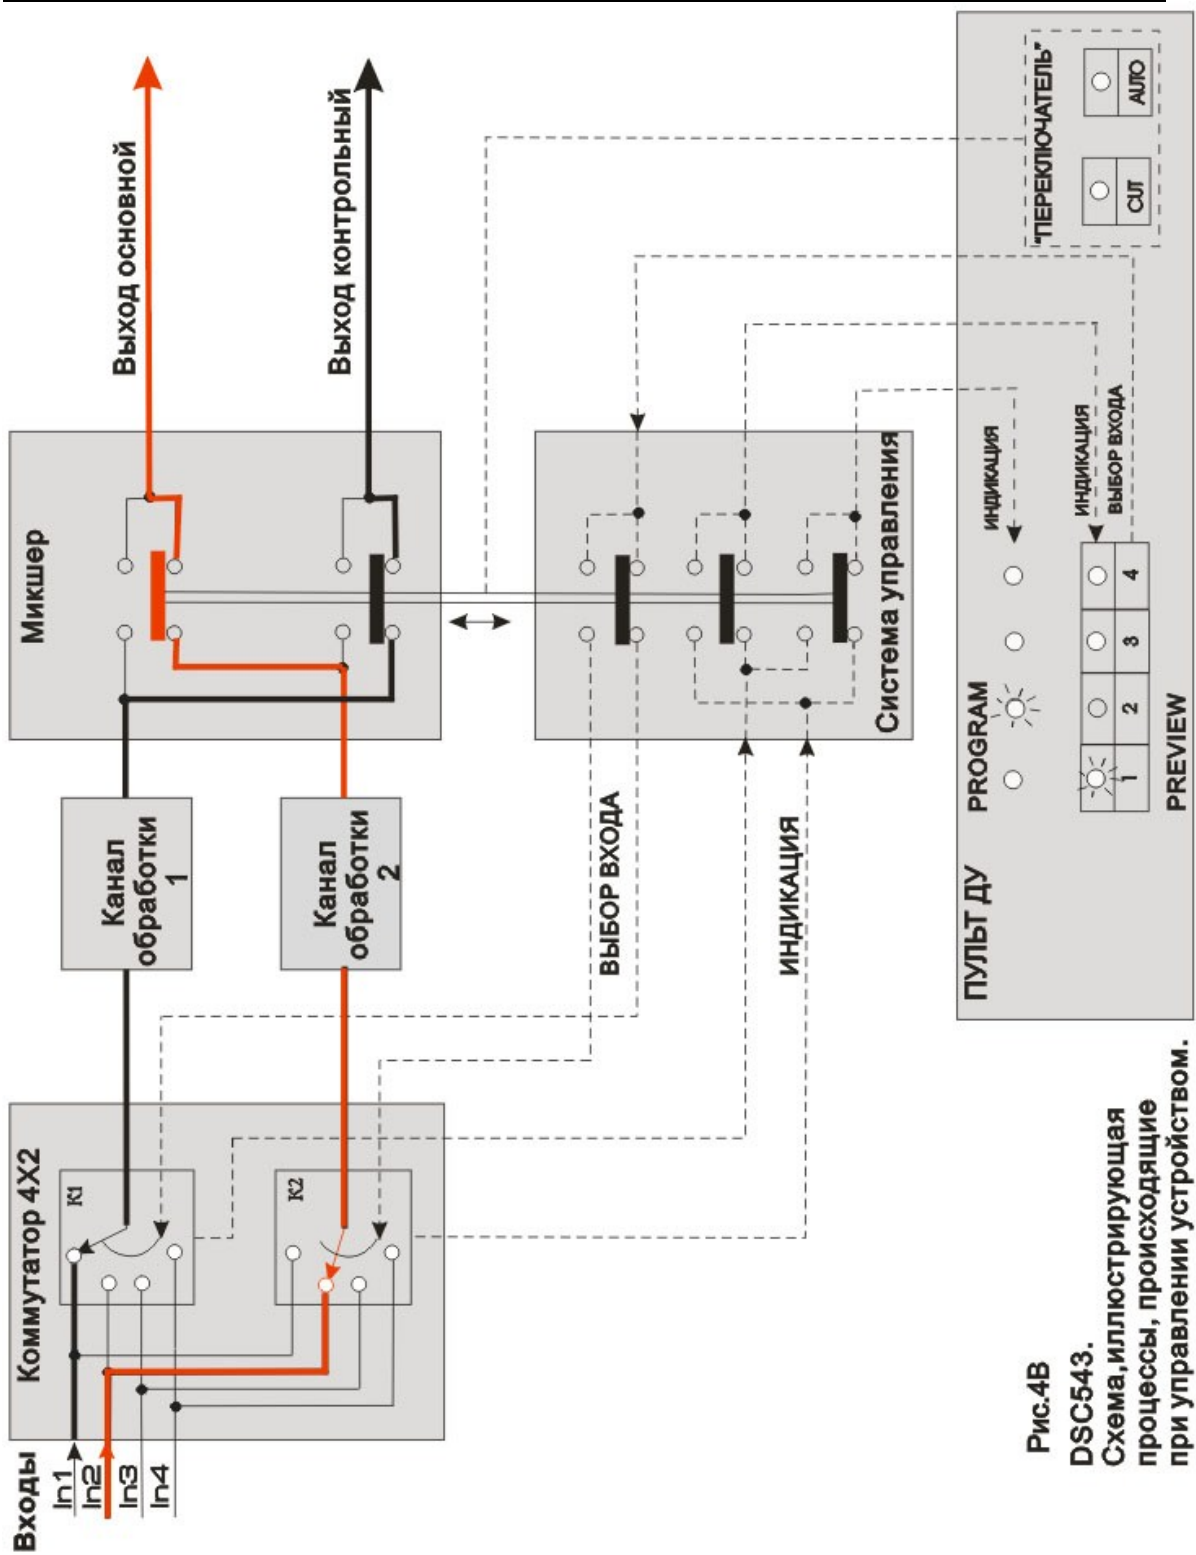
Входы
In1
In2
In3
In4

Коммутатор 4Х2
К1
К2

Канал обработки 1

Канал обработки 2

Микшер

Выход основной

Выход контрольный

Система управления

ВЫБОР ВХОДА

ИНДИКАЦИЯ

ПУЛЬТ ДУ

PROGRAM

ИНДИКАЦИЯ

ИНДИКАЦИЯ ВЫБОР ВХОДА

1
2
3
4

PREVIEW

"ПЕРЕКЛЮЧАТЕЛЬ"

CUT

AUTO

Рис.4В
DSC543.
Схема,иллюстрирующая процессы, происходящие при управлении устройством.